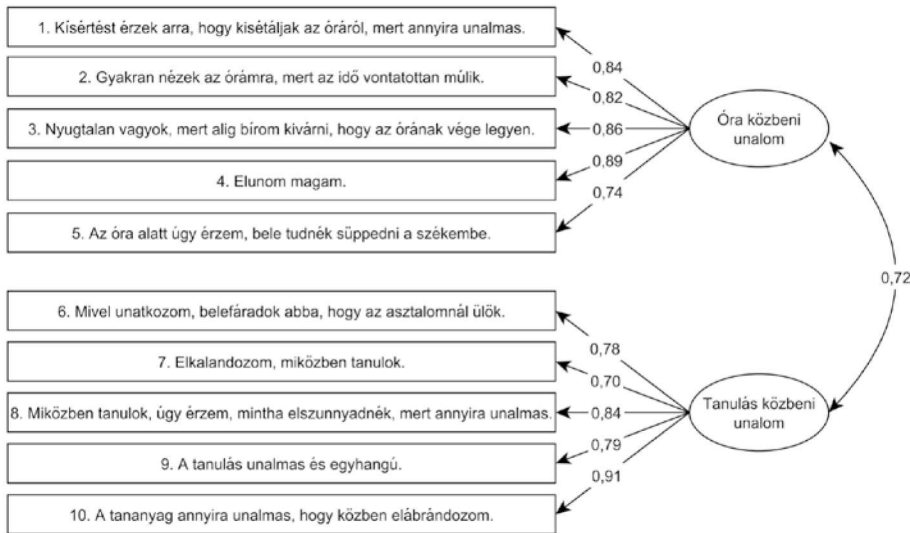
1. Kísértést érzek arra, hogy kisétáljak az óráról, mert annyira unalmas.

2. Gyakran nézek az órámra, mert az idő vontatottan múlik.

3. Nyugtalan vagyok, mert alig bírom kivárni, hogy az órának vége legyen.

4. Elunom magam.

5. Az óra alatt úgy érzem, bele tudnék süppedni a székembe.

0,84
0,82
0,86
0,89
0,74

Óra közbeni unalom

0,72

6. Mivel unatkozom, belefáradok abba, hogy az asztalomnál ülök.

7. Elkalandozom, miközben tanulok.

8. Miközben tanulok, úgy érzem, mintha elszunnyadnék, mert annyira unalmas.

9. A tanulás unalmas és egyhangú.

10. A tananyag annyira unalmas, hogy közben elábrándozom.

0,78
0,70
0,84
0,79
0,91

Tanulás közbeni unalom